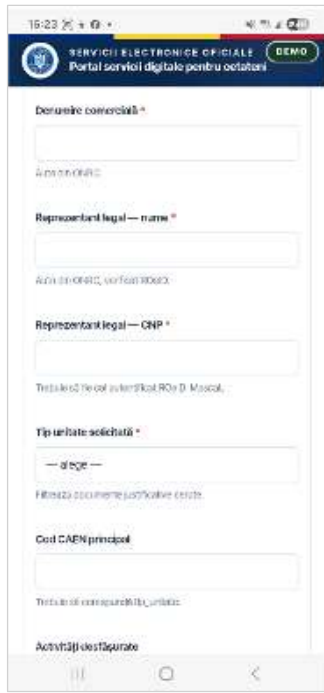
15:23

SERVICII ELECTRONICE OFICIALE
Portal servicii digitale pentru cetateni
DEMO

Denumire comercială *

Auto din ONRC

Reprezentant legal — nume *

Auto din ONRC, verificat ROeID

Reprezentant legal — CNP *

Trebuie să fie cel autentificat ROe D. Moscal.

Tip unitate solicitată *

— alege —

Filtrează documente justificative cerute.

Cod CAEN principal

Trebuie să corespundă tip_unitate.

Activități desfășurate

|||
○
<